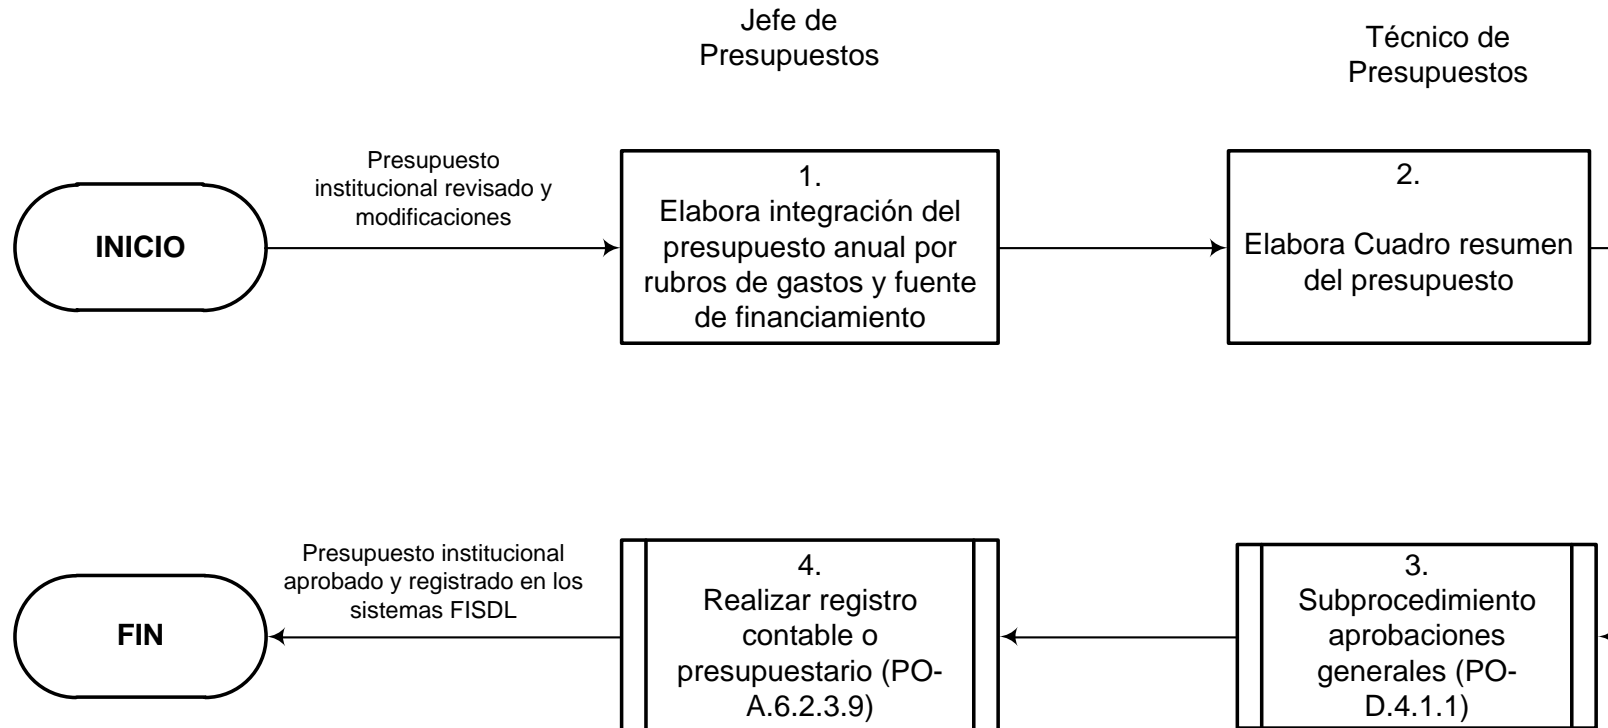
Jefe de Presupuestos

Técnico de Presupuestos

INICIO

Presupuesto institucional revisado y modificaciones

1.
Elabora integración del presupuesto anual por rubros de gastos y fuente de financiamiento

2.
Elabora Cuadro resumen del presupuesto

3.
Subprocedimiento aprobaciones generales (PO-D.4.1.1)

4.
Realizar registro contable o presupuestario (PO-A.6.2.3.9)

Presupuesto institucional aprobado y registrado en los sistemas FISDL

FIN